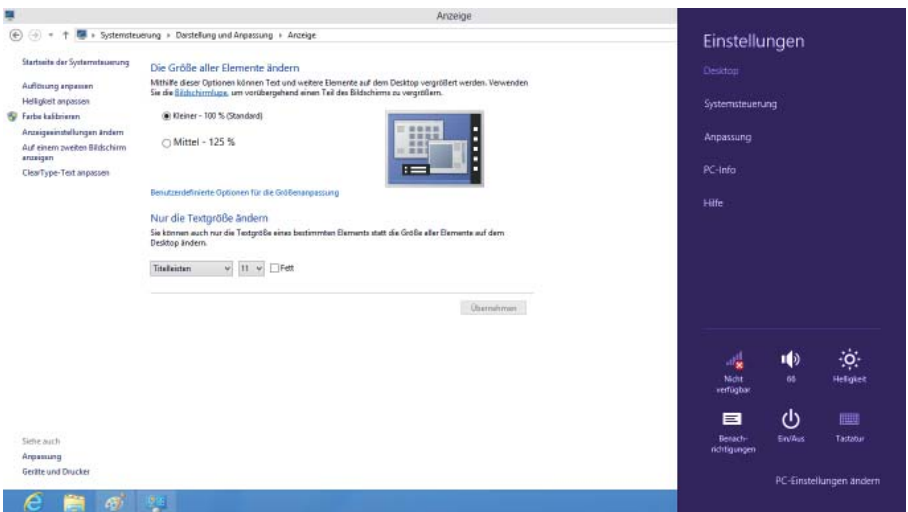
Anzeige

Systemsteuerung › Darstellung und Anpassung › Anzeige

Startseite der Systemsteuerung

Auflösung anpassen

Helligkeit anpassen

Farbe kalibrieren

Anzeigeeinstellungen ändern

Auf einem zweiten Bildschirm anzeigen

ClearType-Text anpassen

Die Größe aller Elemente ändern

Mithilfe dieser Optionen können Text und weitere Elemente auf dem Desktop vergrößert werden. Verwenden Sie die Bildschirmlupe, um vorübergehend einen Teil des Bildschirms zu vergrößern.

Kleiner - 100 % (Standard)

Mittel - 125 %

Benutzerdefinierte Optionen für die Größenanpassung

Nur die Textgröße ändern

Sie können auch nur die Textgröße eines bestimmten Elements statt die Größe aller Elemente auf dem Desktop ändern.

Titelleisten 11 Fett

Übernehmen

Siehe auch

Anpassung

Geräte und Drucker

Einstellungen

Desktop

Systemsteuerung

Anpassung

PC-Info

Hilfe

Nicht verfügbar

66

Helligkeit

Benachrichtigungen

Ein/Aus

Tastatur

PC-Einstellungen ändern